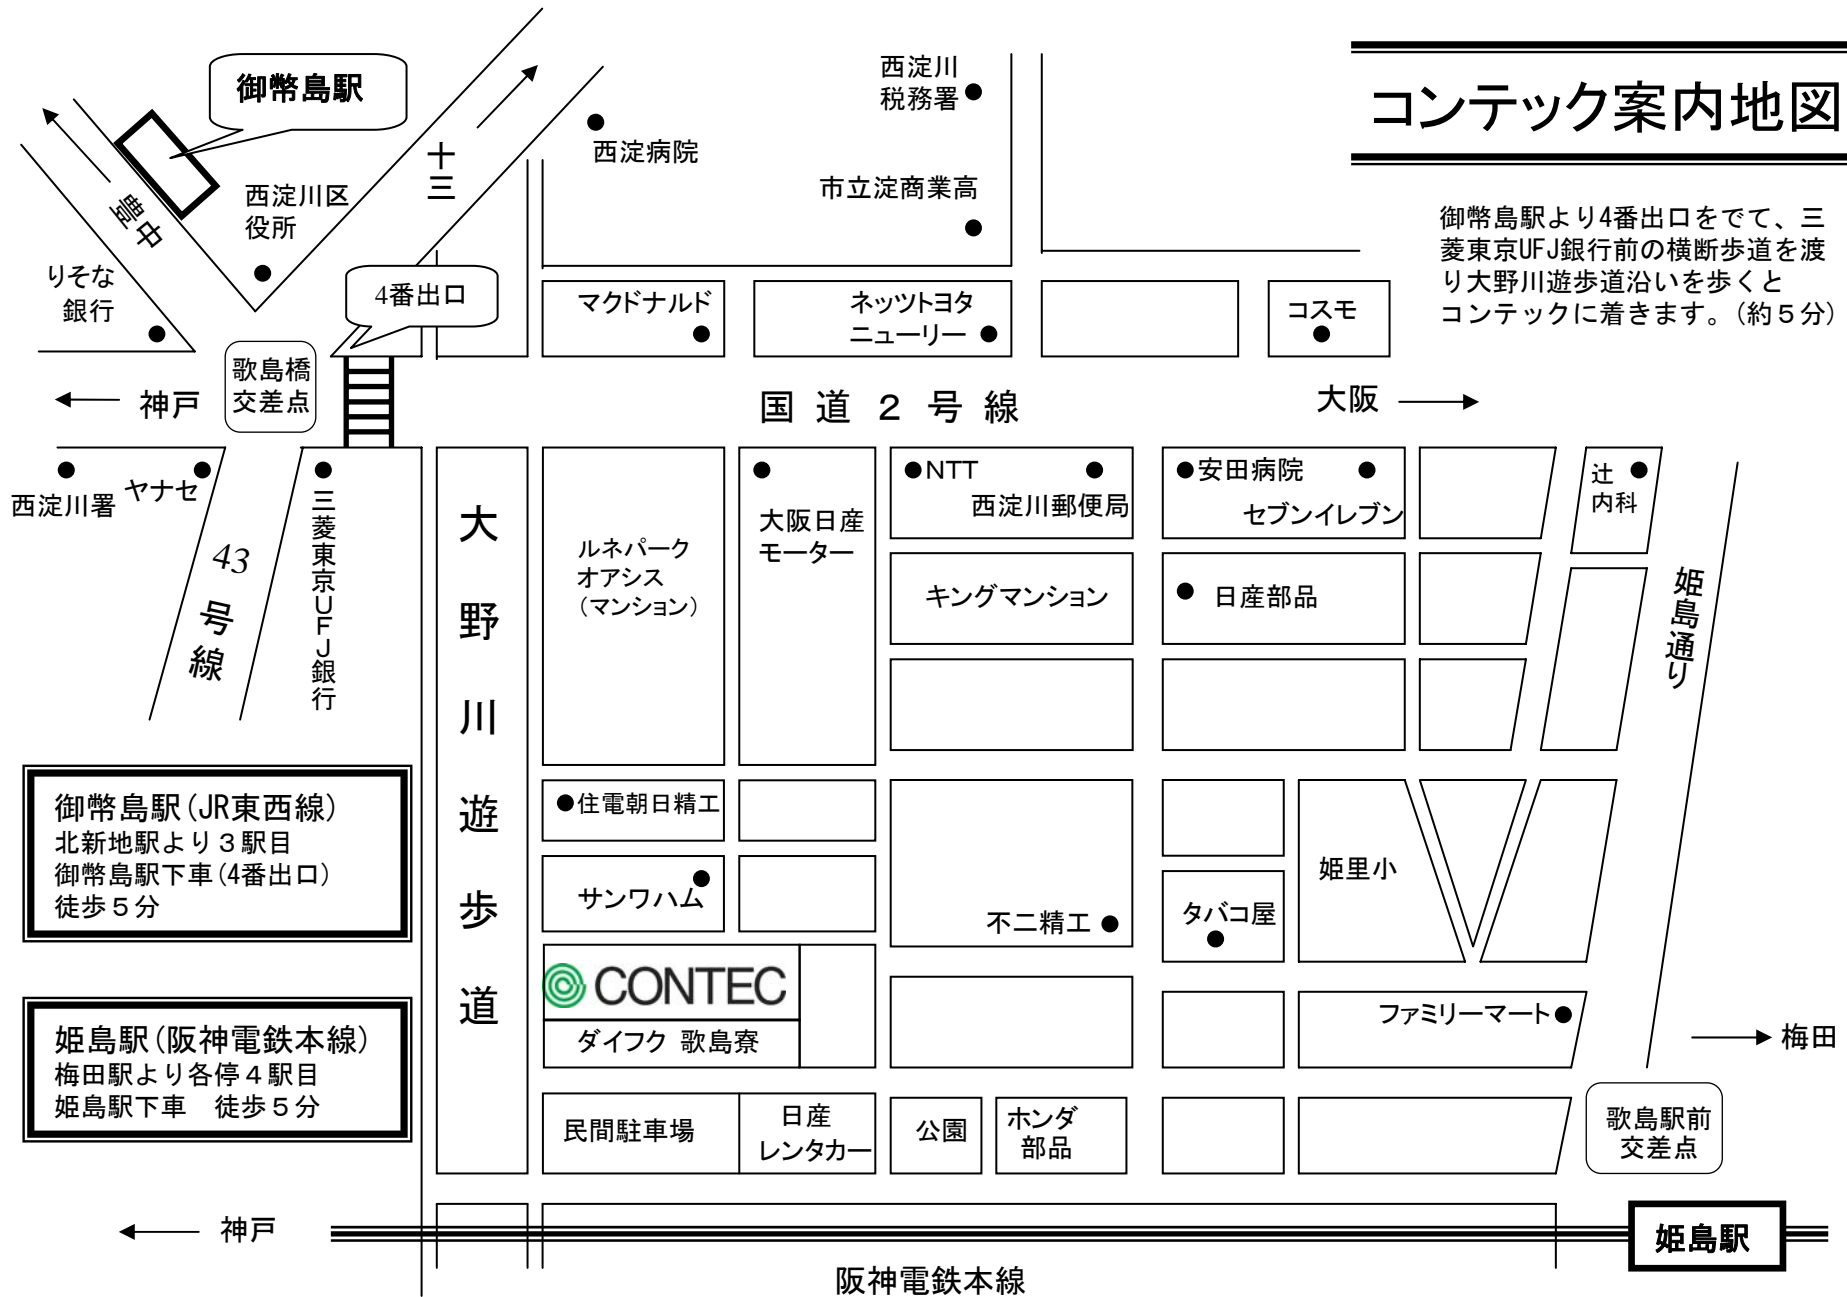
コンテック案内地図

御幣島駅より4番出口をでて、三菱東京UFJ銀行前の横断歩道を渡り大野川遊歩道沿いを歩くとコンテックに着きます。（約５分）

御幣島駅

豊中

十三

西淀川区役所

りそな銀行

西淀病院

西淀川税務署

市立淀商業高

4番出口

マクドナルド

ネッツトヨタニューリー

コスモ

歌島橋交差点

神戸

国道２号線

大阪

西淀川署

ヤナセ

43号線

三菱東京UFJ銀行

大野川遊歩道

ルネパークオアシス（マンション）

大阪日産モーター

NTT

西淀川郵便局

安田病院

セブンイレブン

辻内科

姫島通り

キングマンション

日産部品

住電朝日精工

サンワハム

不二精工

タバコ屋

姫里小

CONTEC

ダイフク 歌島寮

ファミリーマート

梅田

民間駐車場

日産レンタカー

公園

ホンダ部品

歌島駅前交差点

御幣島駅（JR東西線）
北新地駅より３駅目
御幣島駅下車（4番出口）
徒歩５分

姫島駅（阪神電鉄本線）
梅田駅より各停４駅目
姫島駅下車 徒歩５分

神戸

姫島駅

阪神電鉄本線